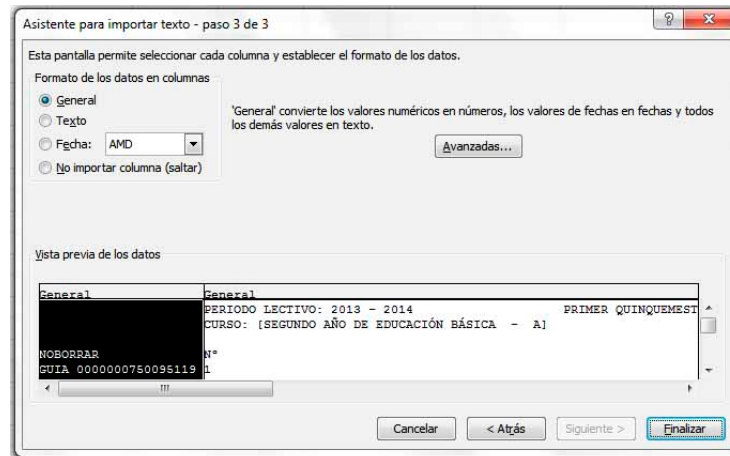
Asistente para importar texto - paso 3 de 3

?

Esta pantalla permite seleccionar cada columna y establecer el formato de los datos.

Formato de los datos en columnas

General

Texto

Fecha: AMD

No importar columna (saltar)

'General' convierte los valores numéricos en números, los valores de fechas en fechas y todos los demás valores en texto.

Avanzadas...

Vista previa de los datos

| General | General |
|---|---|
| | PERIODO LECTIVO: 2013 - 2014 PRIMER QUINQUEMEST |
| | CURSO: [SEGUNDO AÑO DE EDUCACIÓN BÁSICA - A] |
| NOBORRAR | N° |
| GUIA 0000000750095119 | 1 |

Cancelar

< Atrás

Siguiente >

Finalizar